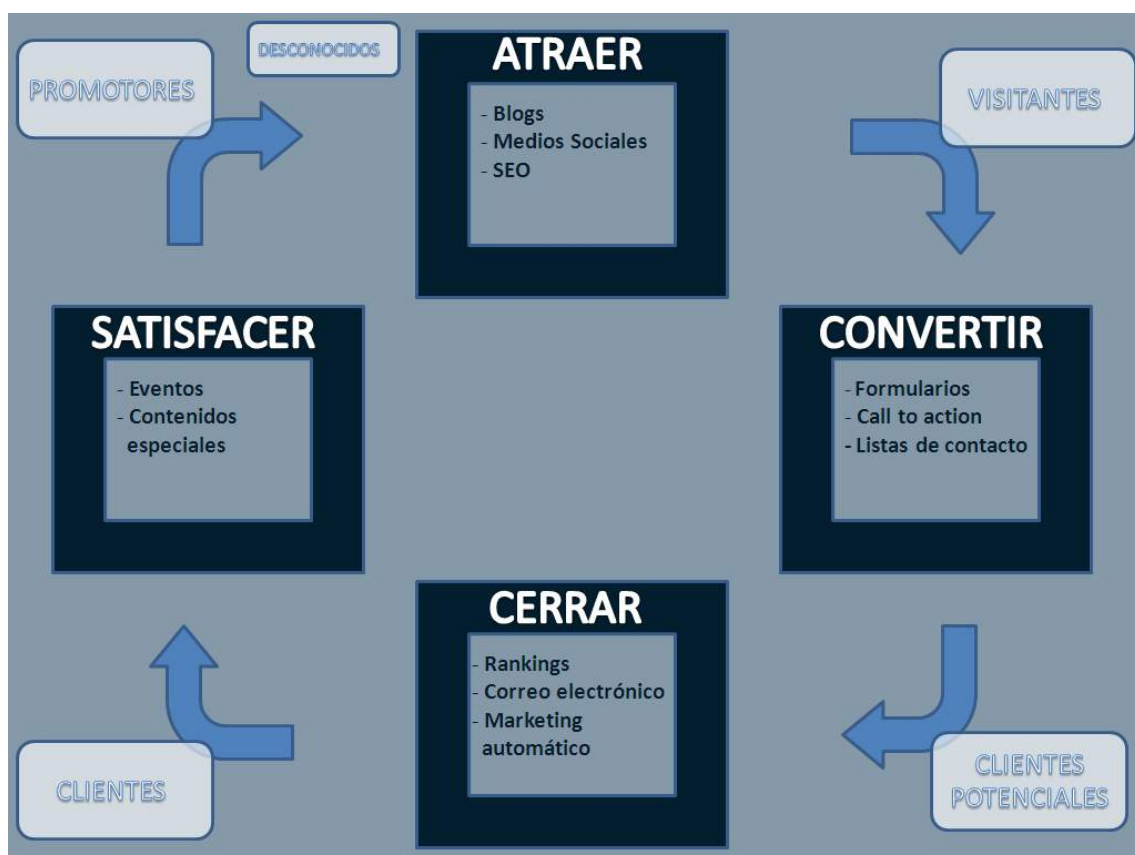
PROMOTORES

DESCONOCIDOS

ATRAER

- Blogs
- Medios Sociales
- SEO

VISITANTES

SATISFACER

- Eventos
- Contenidos especiales

CONVERTIR

- Formularios
- Call to action
- Listas de contacto

CERRAR

- Rankings
- Correo electrónico
- Marketing automático

CLIENTES

CLIENTES POTENCIALES